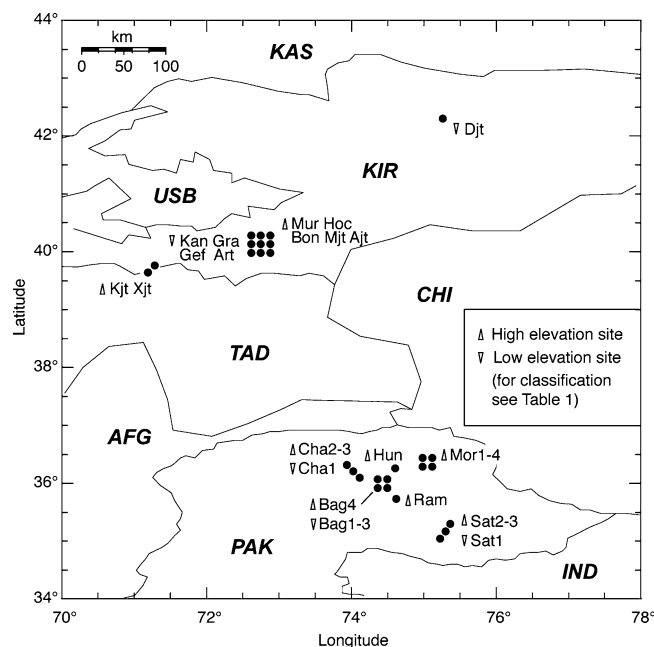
km
0 50 100

KAS

Djt

KIR

USB

Mur Hoc
Bon Mjt Ajt

Kan Gra
Gef Art

Kjt Xjt

CHI

TAD

High elevation site
Low elevation site
(for classification see Table 1)

AFG

Cha2-3
Cha1

Hun

Mor1-4

Bag4
Bag1-3

Ram

Sat2-3
Sat1

PAK

IND

44°
42°
40°
38°
36°
34°

Latitude

70°
72°
74°
76°
78°

Longitude